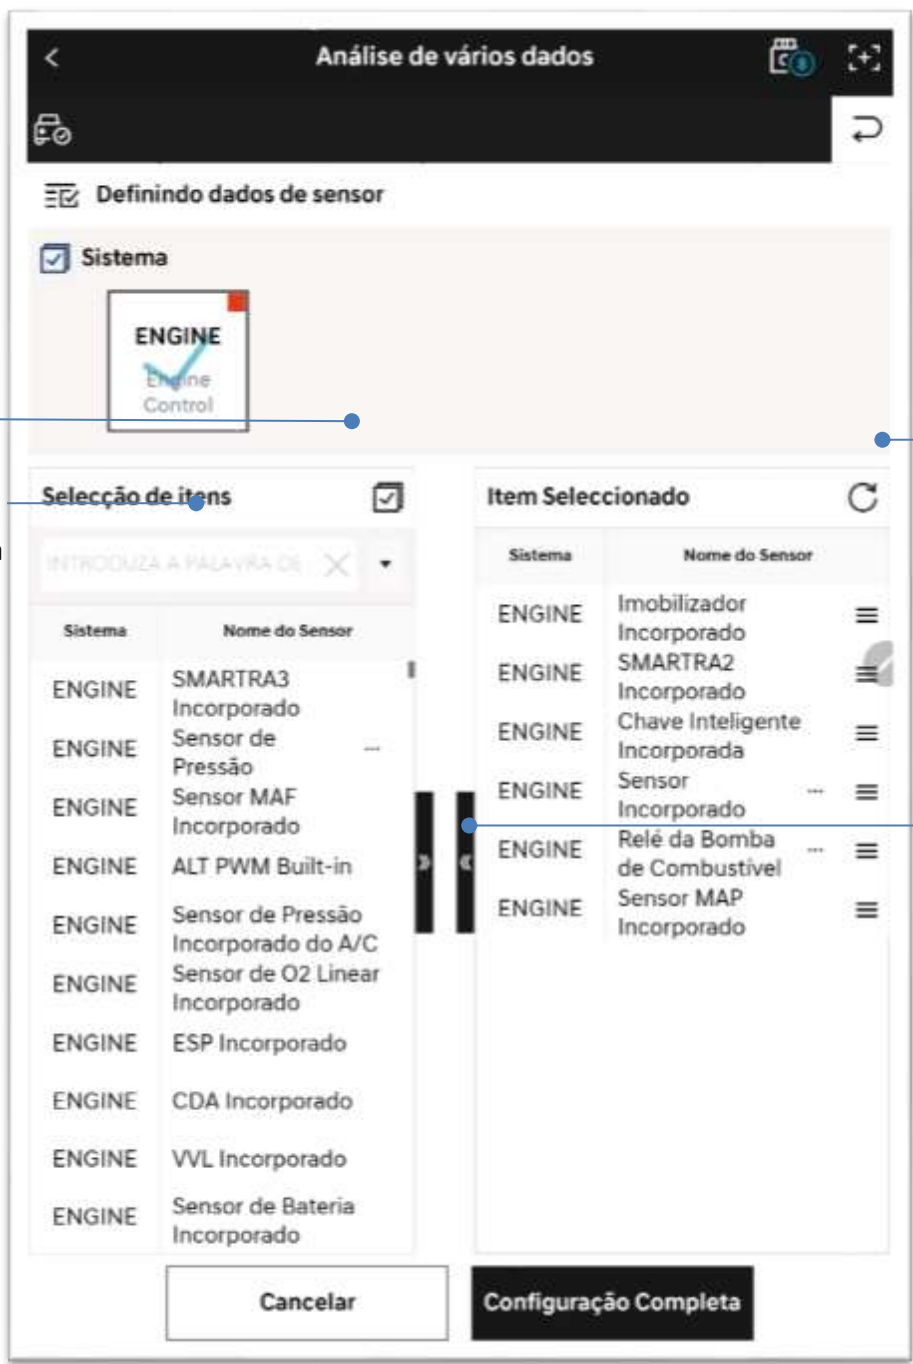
Análise de vários dados

Definindo dados de sensor

Sistema

ENGINE
Engine Control

Selecção de itens

INTRODUZA A PALAVRA DE

| Sistema | Nome do Sensor |
|---|---|
| ENGINE | SMARTRA3 Incorporado |
| ENGINE | Sensor de Pressão ... |
| ENGINE | Sensor MAF Incorporado |
| ENGINE | ALT PWM Built-in |
| ENGINE | Sensor de Pressão Incorporado do A/C |
| ENGINE | Sensor de O2 Linear Incorporado |
| ENGINE | ESP Incorporado |
| ENGINE | CDA Incorporado |
| ENGINE | VVL Incorporado |
| ENGINE | Sensor de Bateria Incorporado |

Item Seleccionado

| Sistema | Nome do Sensor |
|---|---|
| ENGINE | Imobilizador Incorporado |
| ENGINE | SMARTRA2 Incorporado |
| ENGINE | Chave Inteligente Incorporada |
| ENGINE | Sensor ... Incorporado |
| ENGINE | Relé da Bomba de Combustível ... |
| ENGINE | Sensor MAP Incorporado |

Cancelar

Configuração Completa